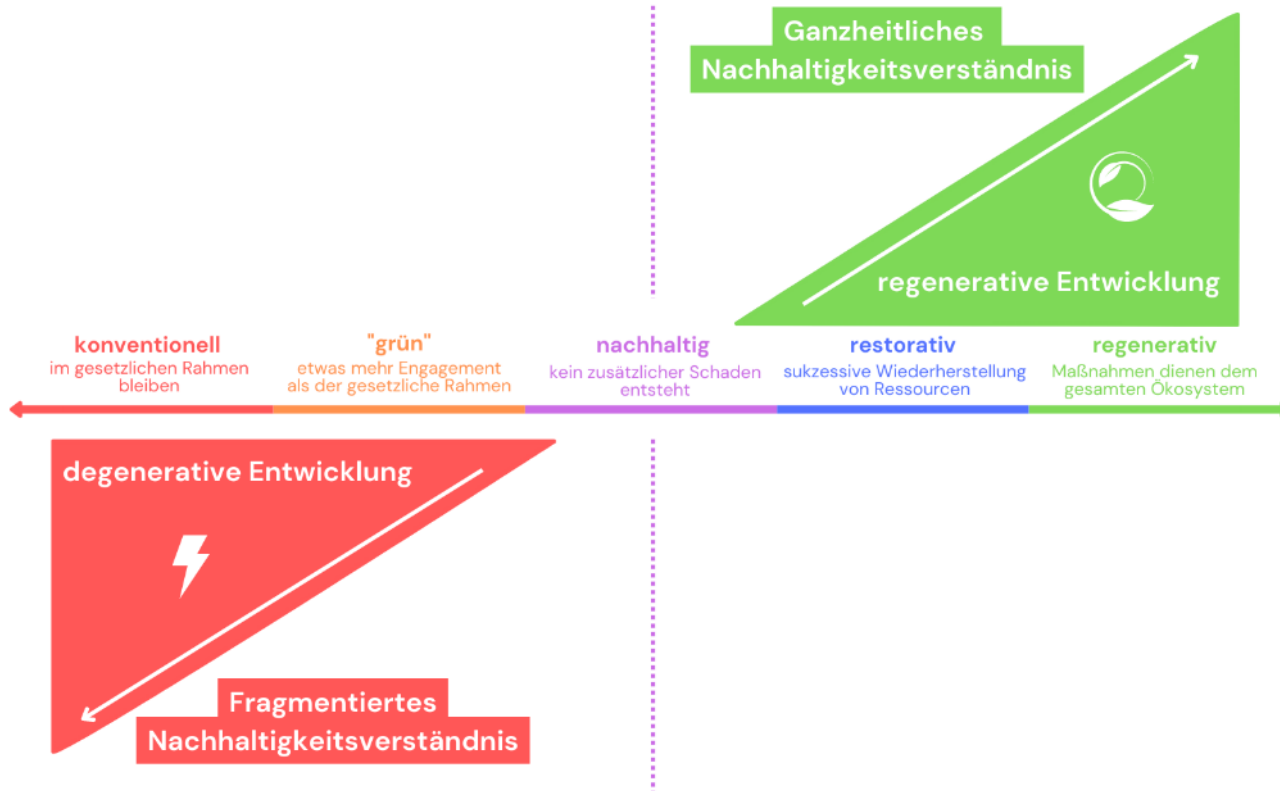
Ganzheitliches Nachhaltigkeitsverständnis

regenerative Entwicklung

konventionell
im gesetzlichen Rahmen bleiben

"grün"
etwas mehr Engagement als der gesetzliche Rahmen

nachhaltig
kein zusätzlicher Schaden entsteht

restorativ
sukzessive Wiederherstellung von Ressourcen

regenerativ
Maßnahmen dienen dem gesamten Ökosystem

degenerative Entwicklung

Fragmentiertes Nachhaltigkeitsverständnis